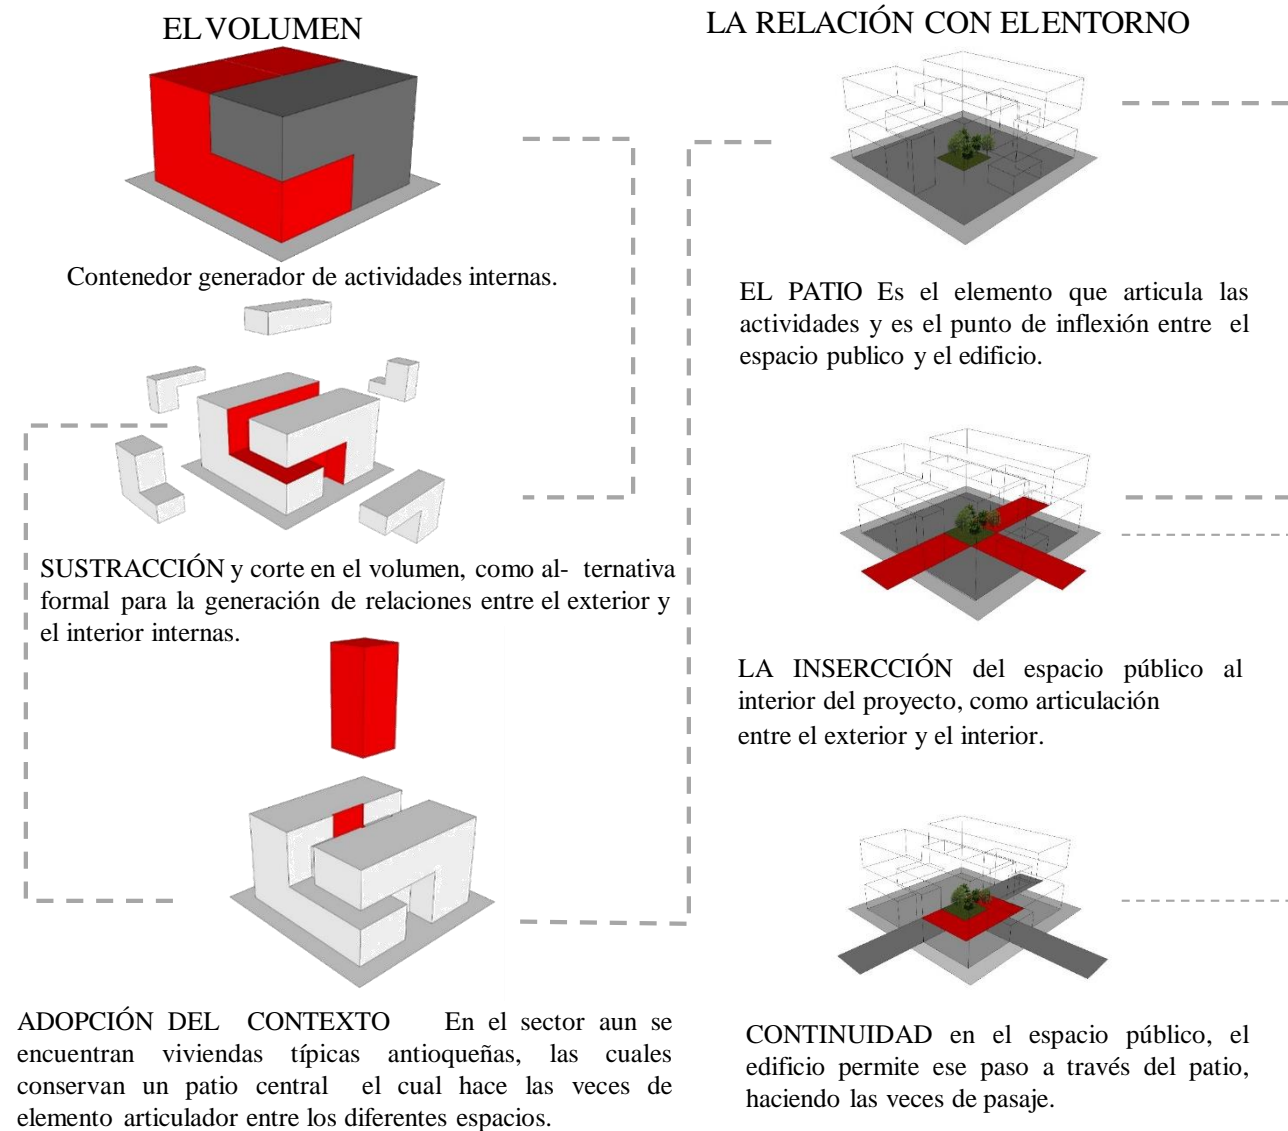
EL VOLUMEN

Contenedor generador de actividades internas.

SUSTRACCIÓN y corte en el volumen, como al- ternativa formal para la generación de relaciones entre el exterior y el interior internas.

ADOPCIÓN DEL CONTEXTO En el sector aun se encuentran viviendas típicas antioqueñas, las cuales conservan un patio central el cual hace las veces de elemento articulador entre los diferentes espacios.

LA RELACIÓN CON ELENTORNO

EL PATIO Es el elemento que articula las actividades y es el punto de inflexión entre el espacio publico y el edificio.

LA INSERCCIÓN del espacio público al interior del proyecto, como articulación entre el exterior y el interior.

CONTINUIDAD en el espacio público, el edificio permite ese paso a través del patio, haciendo las veces de pasaje.